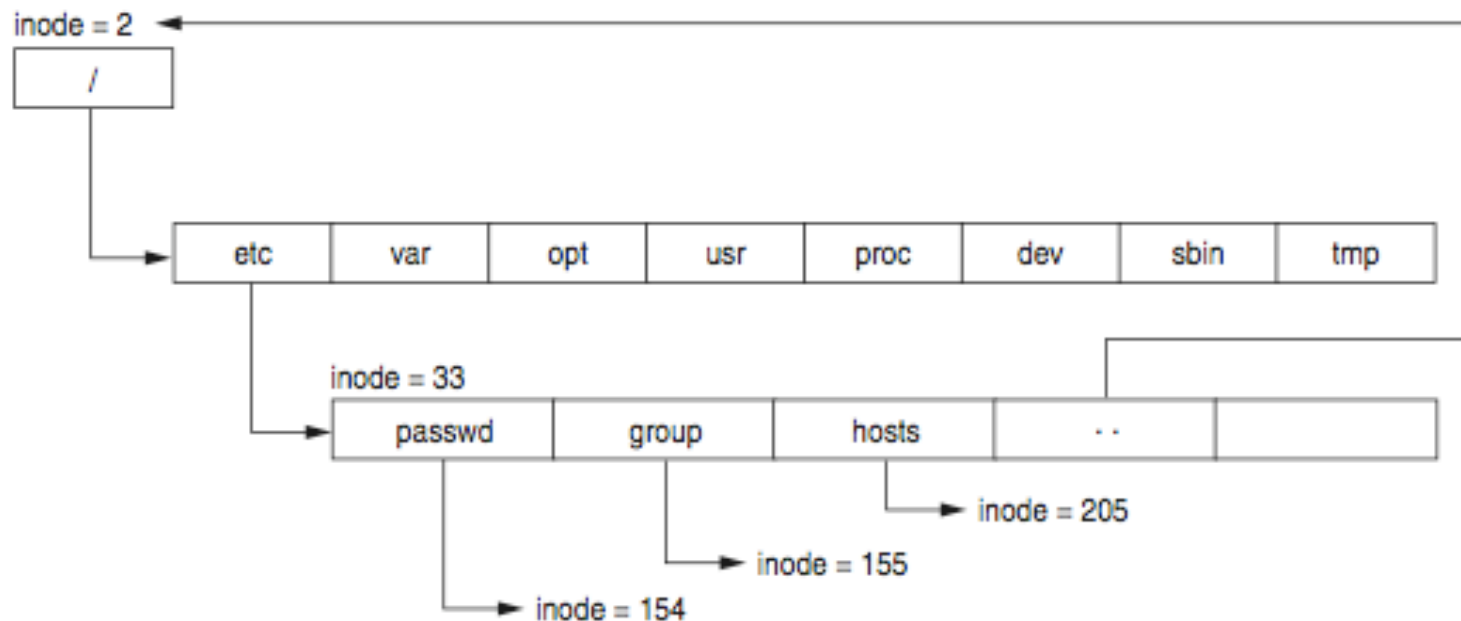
inode = 2

/

| etc | var | opt | usr | proc | dev | sbin | tmp |
|---|---|---|---|---|---|---|---|

inode = 33

| passwd | group | hosts | .. | |
|---|---|---|---|---|

inode = 205

inode = 155

inode = 154